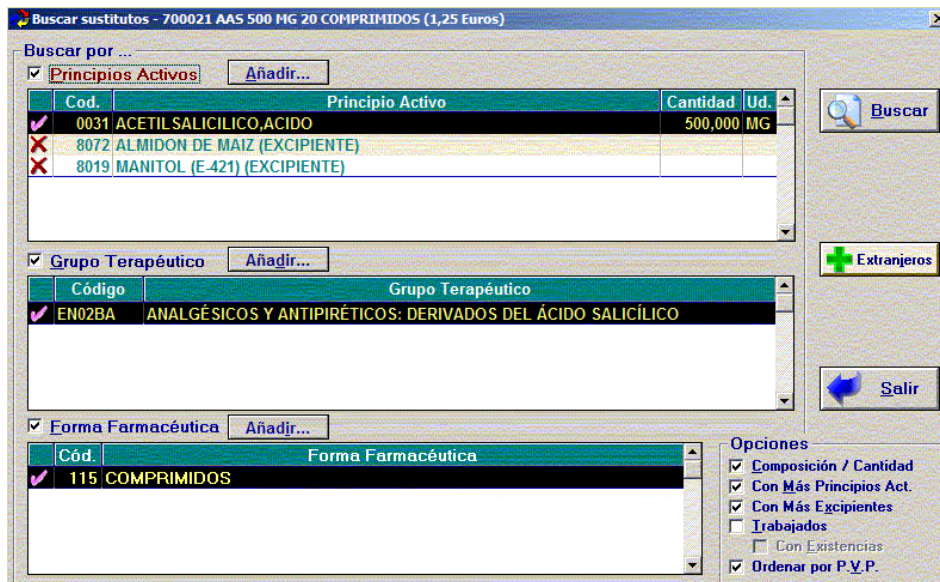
Buscar sustitutos - 700021 AAS 500 MG 20 COMPRIMIDOS (1,25 Euros)

Buscar por ...

☑ Principios Activos
Añadir...

| Cod. | Principio Activo | Cantidad | Ud. |
|---|---|---|---|
| 0031 | ACETILSALICILICO,ACIDO | 500,000 | MG |
| 8072 | ALMIDON DE MAIZ (EXCIPIENTE) | | |
| 8019 | MANITOL (E-421) (EXCIPIENTE) | | |

Buscar

☑ Grupo Terapéutico
Añadir...

| Código | Grupo Terapéutico |
|---|---|
| EN02BA | ANALGÉSICOS Y ANTIPIRÉTICOS: DERIVADOS DEL ÁCIDO SALICÍLICO |

Extranjeros

Salir

☑ Forma Farmacéutica
Añadir...

| Cód. | Forma Farmacéutica |
|---|---|
| 115 | COMPRIMIDOS |

Opciones
☑ Composición / Cantidad
☑ Con Más Principios Act.
☑ Con Más Excipientes
☐ Trabajados
☐ Con Existencias
☑ Ordenar por P.V.P.